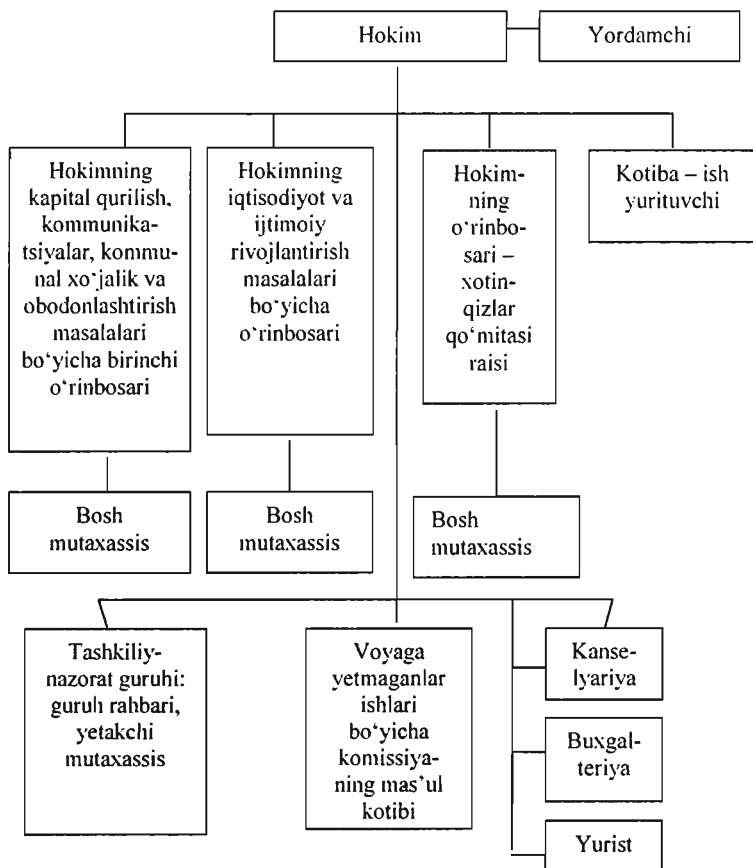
Hokim

Yordamchi

Hokimning kapital qurilish, kommunikatsiyalar, kommunal xo'jalik va obodonlashtirish masalalari bo'yicha birinchi o'rinbosari

Hokimning iqtisodiyot va ijtimoiy rivojlantirish masalalari bo'yicha o'rinbosari

Hokimning o'rinbosari – xotin-qizlar qo'mitasi raisi

Kotiba – ish yurituvchi

Bosh mutaxassis

Bosh mutaxassis

Bosh mutaxassis

Tashkiliy-nazorat guruhi: guruh rahbari, yetakchi mutaxassis

Voyaga yetmaganlar ishlari bo'yicha komissiyaning mas'ul kotibi

Kanselyariya

Buxgalteriya

Yurist